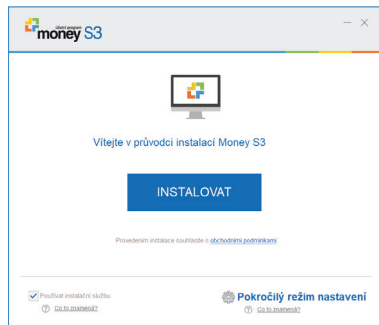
účetní program money S3

— ×

Vítejte v průvodci instalací Money S3

INSTALOVAT

Provedením instalace souhlasíte s obchodními podmínkami

Používat instalační službu
? Co to znamená?

Pokročilý režim nastavení
? Co to znamená?